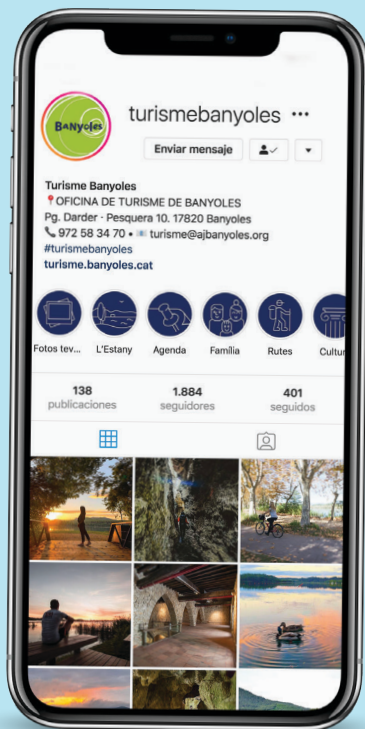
BANyoles

turismebanyoles ···

Enviar mensaje

Turisme Banyoles
📍OFICINA DE TURISME DE BANYOLES
Pg. Darder · Pesquera 10. 17820 Banyoles
📞 972 58 34 70 • turisme@ajbanyoles.org
#turismebanyoles
turisme.banyoles.cat

Fotos tev... L'Estany Agenda Família Rutes Cultur

138 publicaciones
1.884 seguidores
401 seguidos